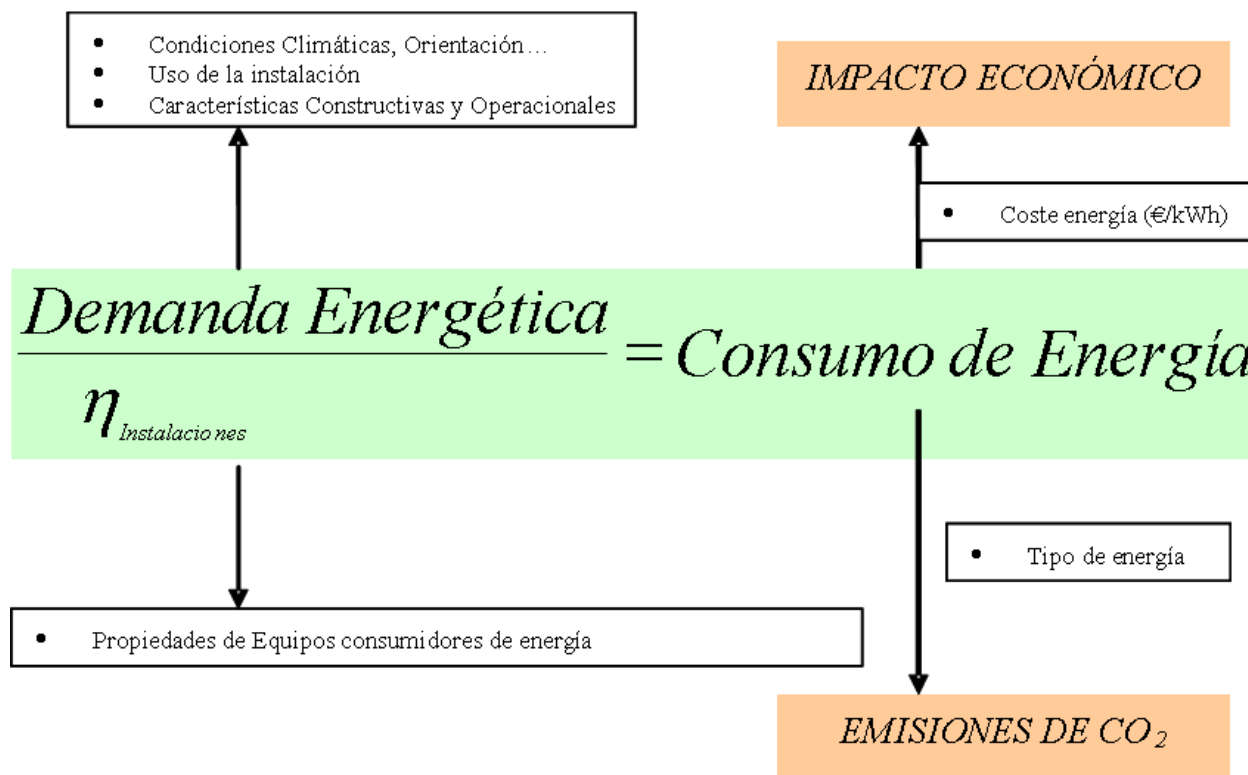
- Condiciones Climáticas, Orientación…
- Uso de la instalación
- Características Constructivas y Operacionales

IMPACTO ECONÓMICO

- Coste energía (€/kWh)

$\frac{Demanda\ Energética}{\eta_{Instalaciones}} = Consumo\ de\ Energía$

- Tipo de energía

- Propiedades de Equipos consumidores de energía

EMISIONES DE $CO_2$